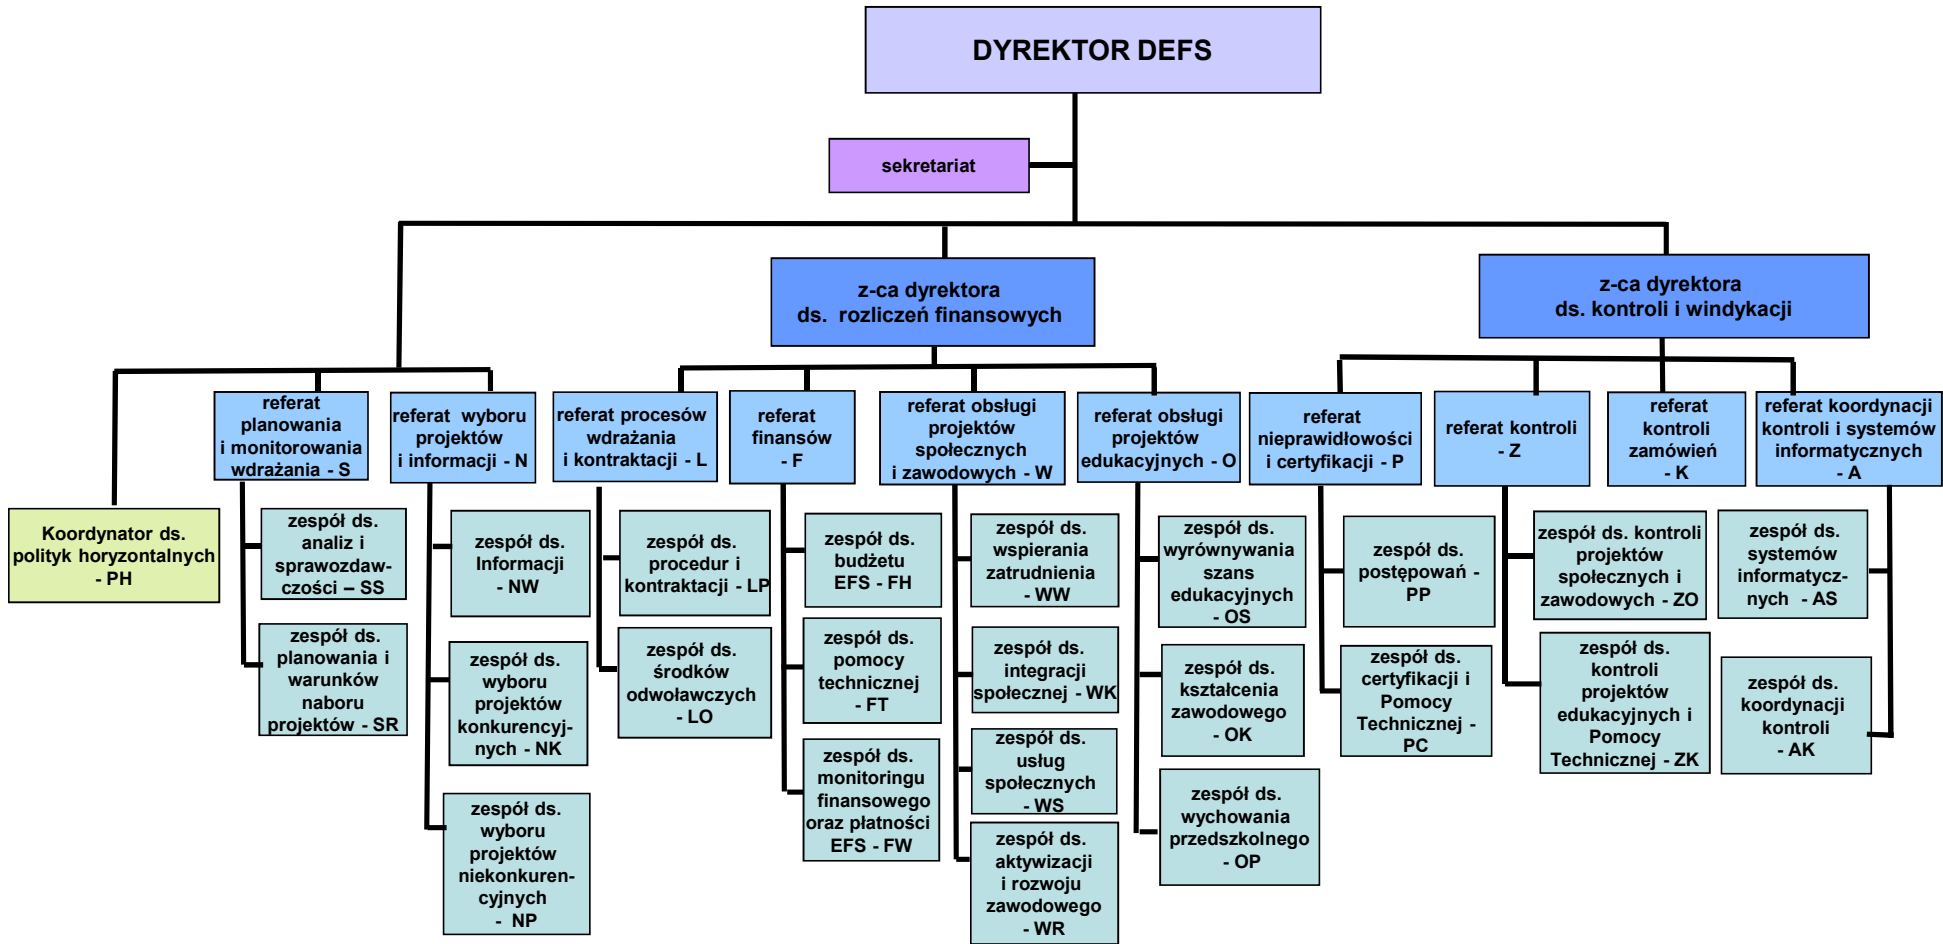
DYREKTOR DEFS

sekretariat

z-ca dyrektora ds. rozliczeń finansowych

z-ca dyrektora ds. kontroli i windykacji

Koordynator ds. polityk horyzontalnych - PH

referat planowania i monitorowania wdrażania - S

zespół ds. analiz i sprawozdawczości – SS

zespół ds. planowania i warunków naboru projektów - SR

referat wyboru projektów i informacji - N

zespół ds. Informacji - NW

zespół ds. wyboru projektów konkurencyjnych - NK

zespół ds. wyboru projektów niekonkurencyjnych - NP

referat procesów wdrażania i kontraktacji - L

zespół ds. procedur i kontraktacji - LP

zespół ds. środków odwoławczych - LO

referat finansów - F

zespół ds. budżetu EFS - FH

zespół ds. pomocy technicznej - FT

zespół ds. monitoringu finansowego oraz płatności EFS - FW

referat obsługi projektów społecznych i zawodowych - W

zespół ds. wspierania zatrudnienia - WW

zespół ds. integracji społecznej - WK

zespół ds. usług społecznych - WS

zespół ds. aktywizacji i rozwoju zawodowego - WR

referat obsługi projektów edukacyjnych - O

zespół ds. wyrównywania szans edukacyjnych - OS

zespół ds. kształcenia zawodowego - OK

zespół ds. wychowania przedszkolnego - OP

referat nieprawidłowości i certyfikacji - P

zespół ds. postępowań - PP

zespół ds. certyfikacji i Pomocy Technicznej - PC

referat kontroli - Z

zespół ds. kontroli projektów społecznych i zawodowych - ZO

zespół ds. kontroli projektów edukacyjnych i Pomocy Technicznej - ZK

referat kontroli zamówień - K

referat koordynacji kontroli i systemów informatycznych - A

zespół ds. systemów informatycznych - AS

zespół ds. koordynacji kontroli - AK